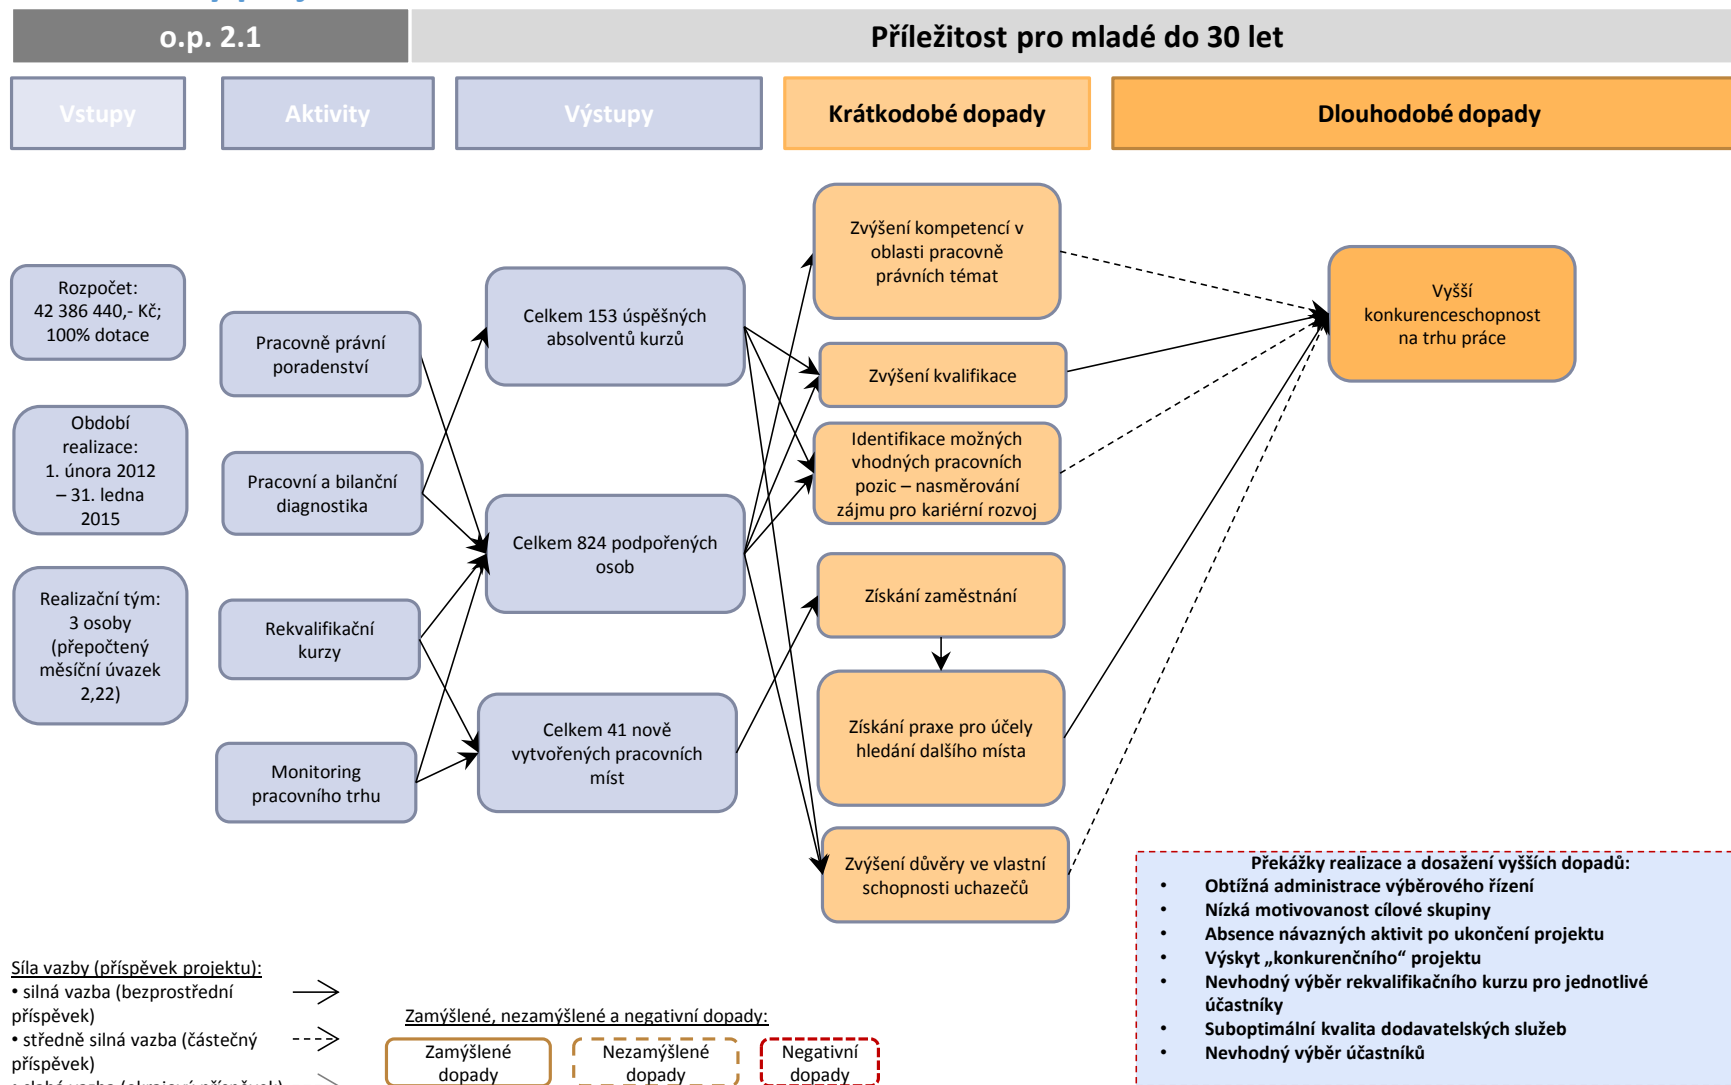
o.p. 2.1

Příležitost pro mladé do 30 let

Vstupy

Aktivity

Výstupy

Krátkodobé dopady

Dlouhodobé dopady

Rozpočet: 42 386 440,- Kč; 100% dotace

Období realizace: 1. února 2012 – 31. ledna 2015

Realizační tým: 3 osoby (přepočtený měsíční úvazek 2,22)

Pracovně právní poradenství

Pracovní a bilanční diagnostika

Rekvalifikační kurzy

Monitoring pracovního trhu

Celkem 153 úspěšných absolventů kurzů

Celkem 824 podpořených osob

Celkem 41 nově vytvořených pracovních míst

Zvýšení kompetencí v oblasti pracovně právních témat

Zvýšení kvalifikace

Identifikace možných vhodných pracovních pozic – nasměrování zájmu pro kariérní rozvoj

Získání zaměstnání

Získání praxe pro účely hledání dalšího místa

Zvýšení důvěry ve vlastní schopnosti uchazečů

Vyšší konkurenceschopnost na trhu práce

Překážky realizace a dosažení vyšších dopadů:
• Obtížná administrace výběrového řízení
• Nízká motivovanost cílové skupiny
• Absence návazných aktivit po ukončení projektu
• Výskyt „konkurenčního" projektu
• Nevhodný výběr rekvalifikačního kurzu pro jednotlivé účastníky
• Suboptimální kvalita dodavatelských služeb
• Nevhodný výběr účastníků

Síla vazby (příspěvek projektu):
• silná vazba (bezprostřední příspěvek)
• středně silná vazba (částečný příspěvek)
• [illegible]

Zamýšlené, nezamýšlené a negativní dopady:
Zamýšlené dopady
Nezamýšlené dopady
Negativní dopady